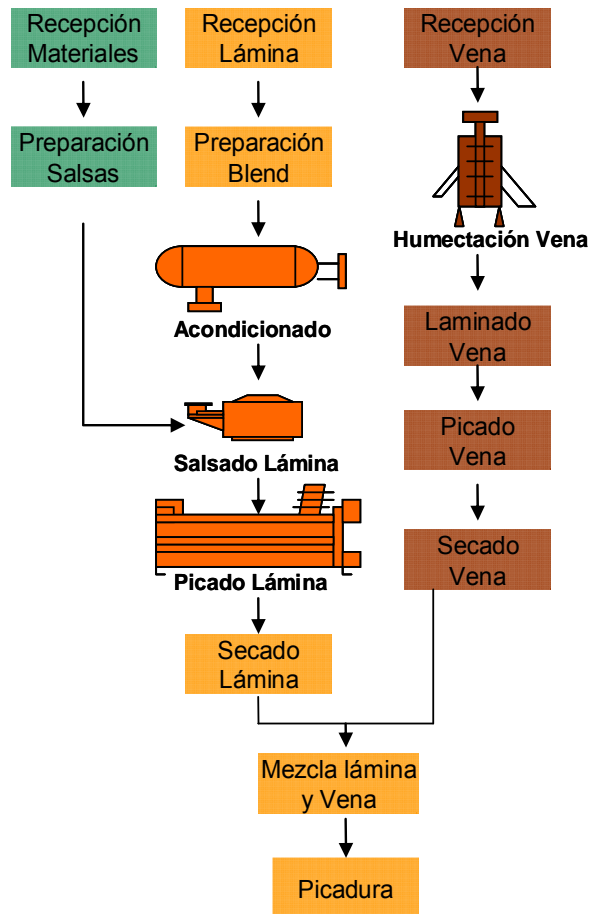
Recepción Materiales

Preparación Salsas

Recepción Lámina

Preparación Blend

Acondicionado

Salsado Lámina

Picado Lámina

Secado Lámina

Recepción Vena

Humectación Vena

Laminado Vena

Picado Vena

Secado Vena

Mezcla lámina y Vena

Picadura